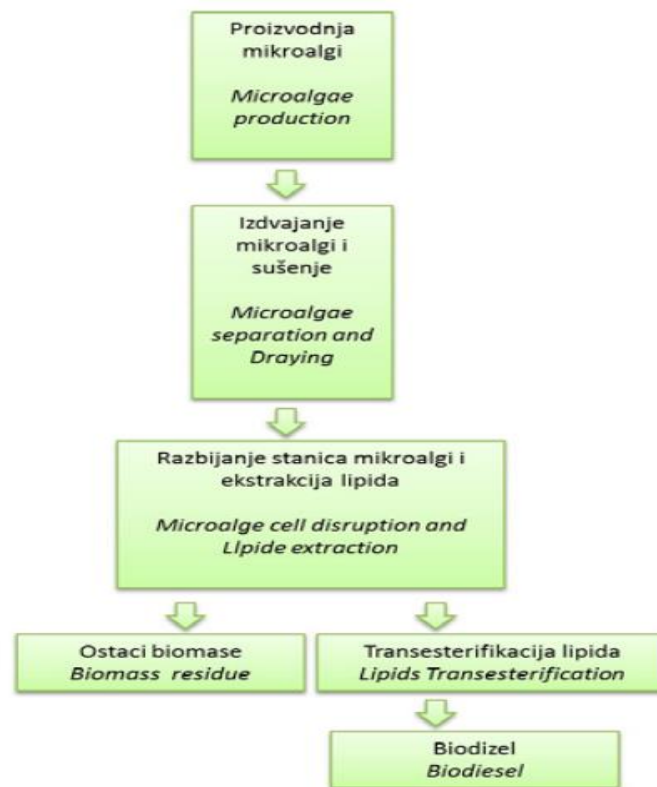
Proizvodnja mikroalgi

Microalgae production

Izdvajanje mikroalgi i sušenje

Microalgae separation and Draying

Razbijanje stanica mikroalgi i ekstrakcija lipida

Microalge cell disruption and Llpide extraction

Ostaci biomase
Biomass residue

Transesterifikacija lipida
Lipids Transesterification

Biodizel
Biodiesel